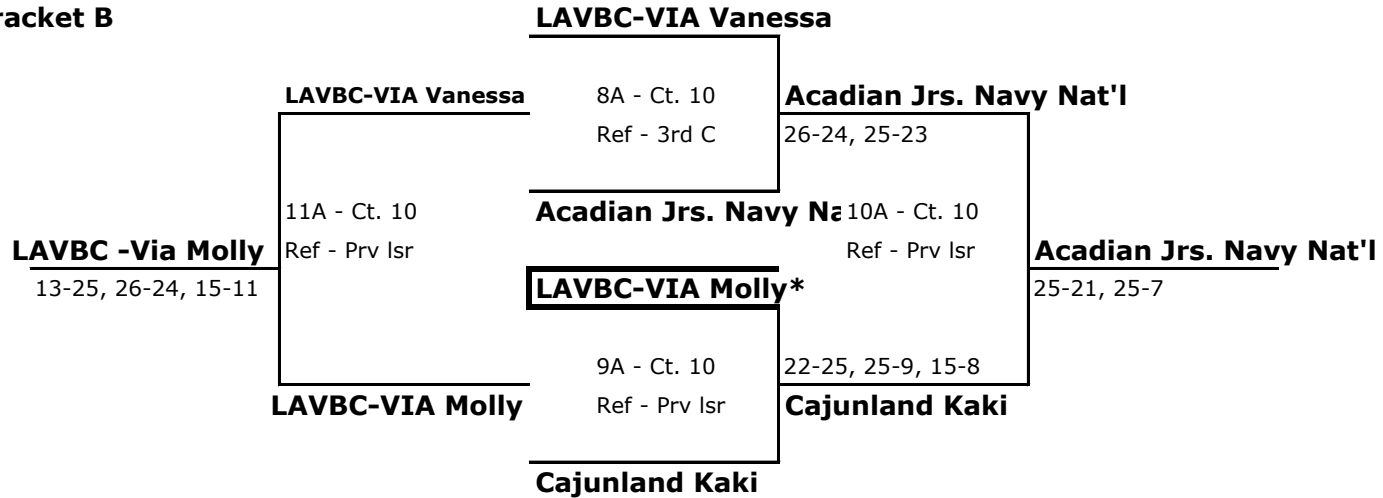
racket B

LAVBC-VIA Vanessa

LAVBC-VIA Vanessa

8A - Ct. 10

Ref - 3rd C

Acadian Jrs. Navy Nat'l

26-24, 25-23

11A - Ct. 10

Ref - Prv lsr

Acadian Jrs. Navy Na

10A - Ct. 10

Ref - Prv lsr

LAVBC -Via Molly

13-25, 26-24, 15-11

LAVBC-VIA Molly*

Acadian Jrs. Navy Nat'l

25-21, 25-7

9A - Ct. 10

Ref - Prv lsr

22-25, 25-9, 15-8

LAVBC-VIA Molly

Cajunland Kaki

Cajunland Kaki